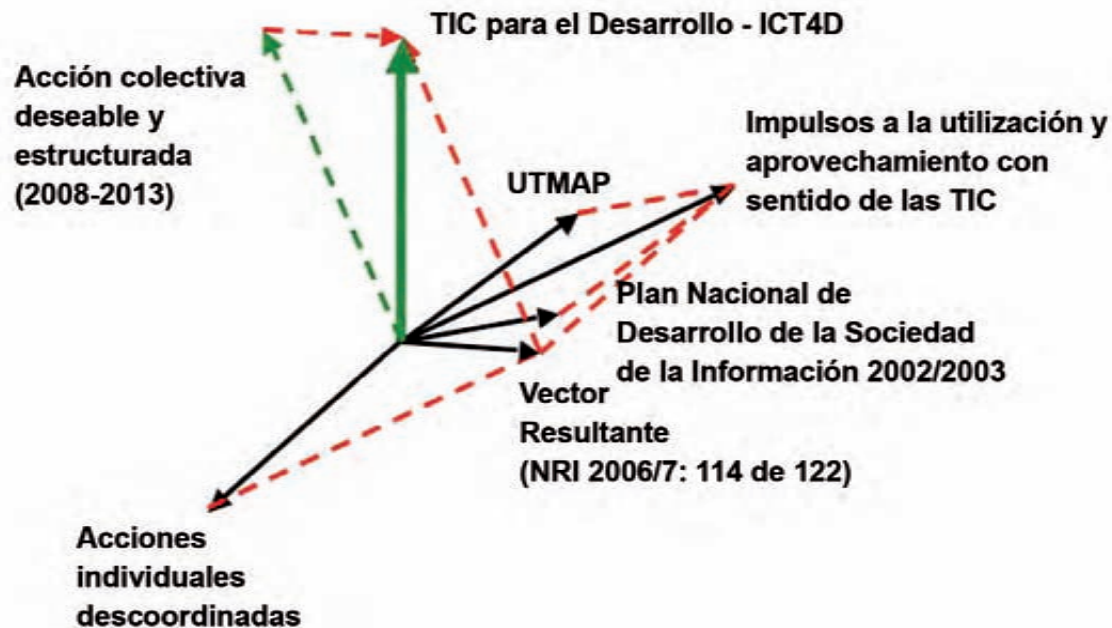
TIC para el Desarrollo - ICT4D

Acción colectiva deseable y estructurada (2008-2013)

Impulsos a la utilización y aprovechamiento con sentido de las TIC

UTMAP

Plan Nacional de Desarrollo de la Sociedad de la Información 2002/2003

Vector Resultante (NRI 2006/7: 114 de 122)

Acciones individuales descoordinadas